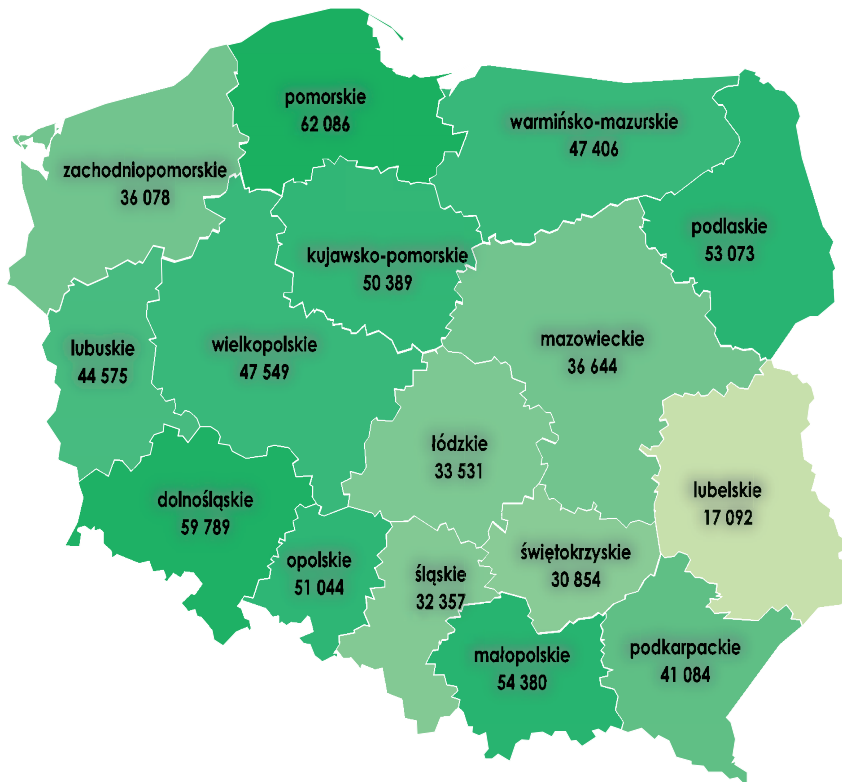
pomorskie
62 086

warmińsko-mazurskie
47 406

zachodniopomorskie
36 078

podlaskie
53 073

kujawsko-pomorskie
50 389

lubuskie
44 575

wielkopolskie
47 549

mazowieckie
36 644

łódzkie
33 531

lubelskie
17 092

dolnośląskie
59 789

opolskie
51 044

śląskie
32 357

świętokrzyskie
30 854

małopolskie
54 380

podkarpackie
41 084